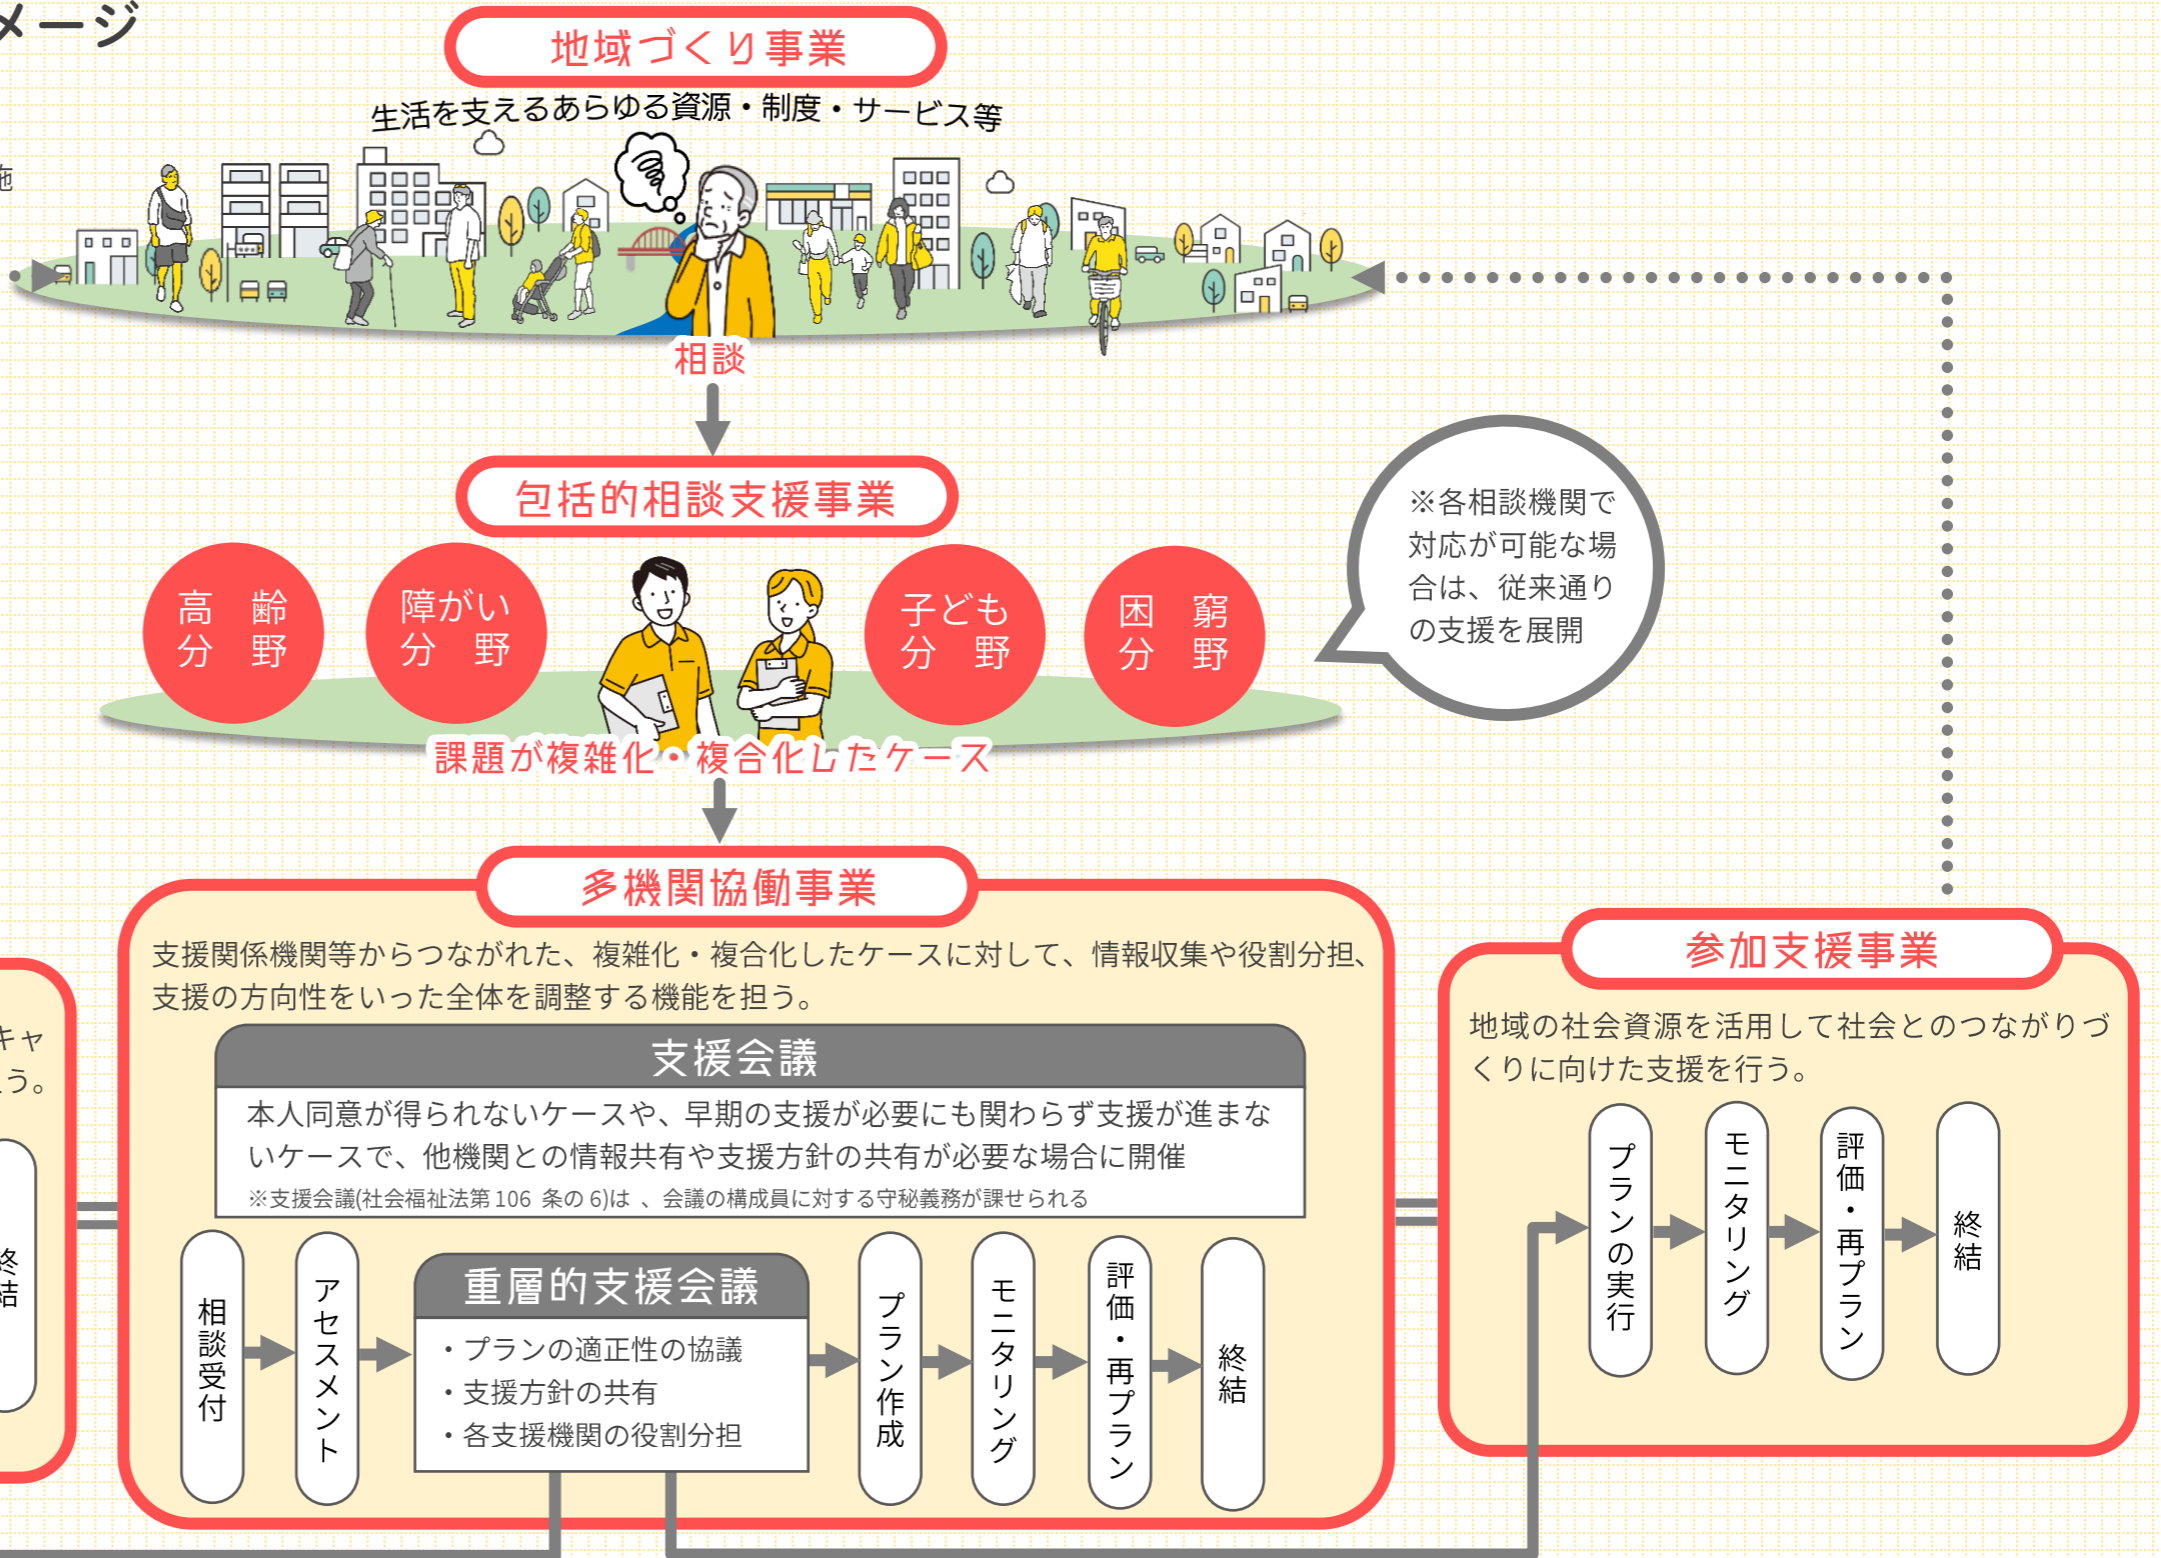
メージ

地域づくり事業

生活を支えるあらゆる資源・制度・サービス等

相談

包括的相談支援事業

高齢分野

障がい分野

子ども分野

困窮分野

※各相談機関で対応が可能な場合は、従来通りの支援を展開

課題が複雑化・複合化したケース

多機関協働事業

支援関係機関等からつながれた、複雑化・複合化したケースに対して、情報収集や役割分担、支援の方向性をいった全体を調整する機能を担う。

支援会議

本人同意が得られないケースや、早期の支援が必要にも関わらず支援が進まないケースで、他機関との情報共有や支援方針の共有が必要な場合に開催

※支援会議(社会福祉法第 106 条の 6)は 、会議の構成員に対する守秘義務が課せられる

相談受付

アセスメント

重層的支援会議

・プランの適正性の協議
・支援方針の共有
・各支援機関の役割分担

プラン作成

モニタリング

評価・再プラン

終結

参加支援事業

地域の社会資源を活用して社会とのつながりづくりに向けた支援を行う。

プランの実行

モニタリング

評価・再プラン

終結

キャ
う。

終結